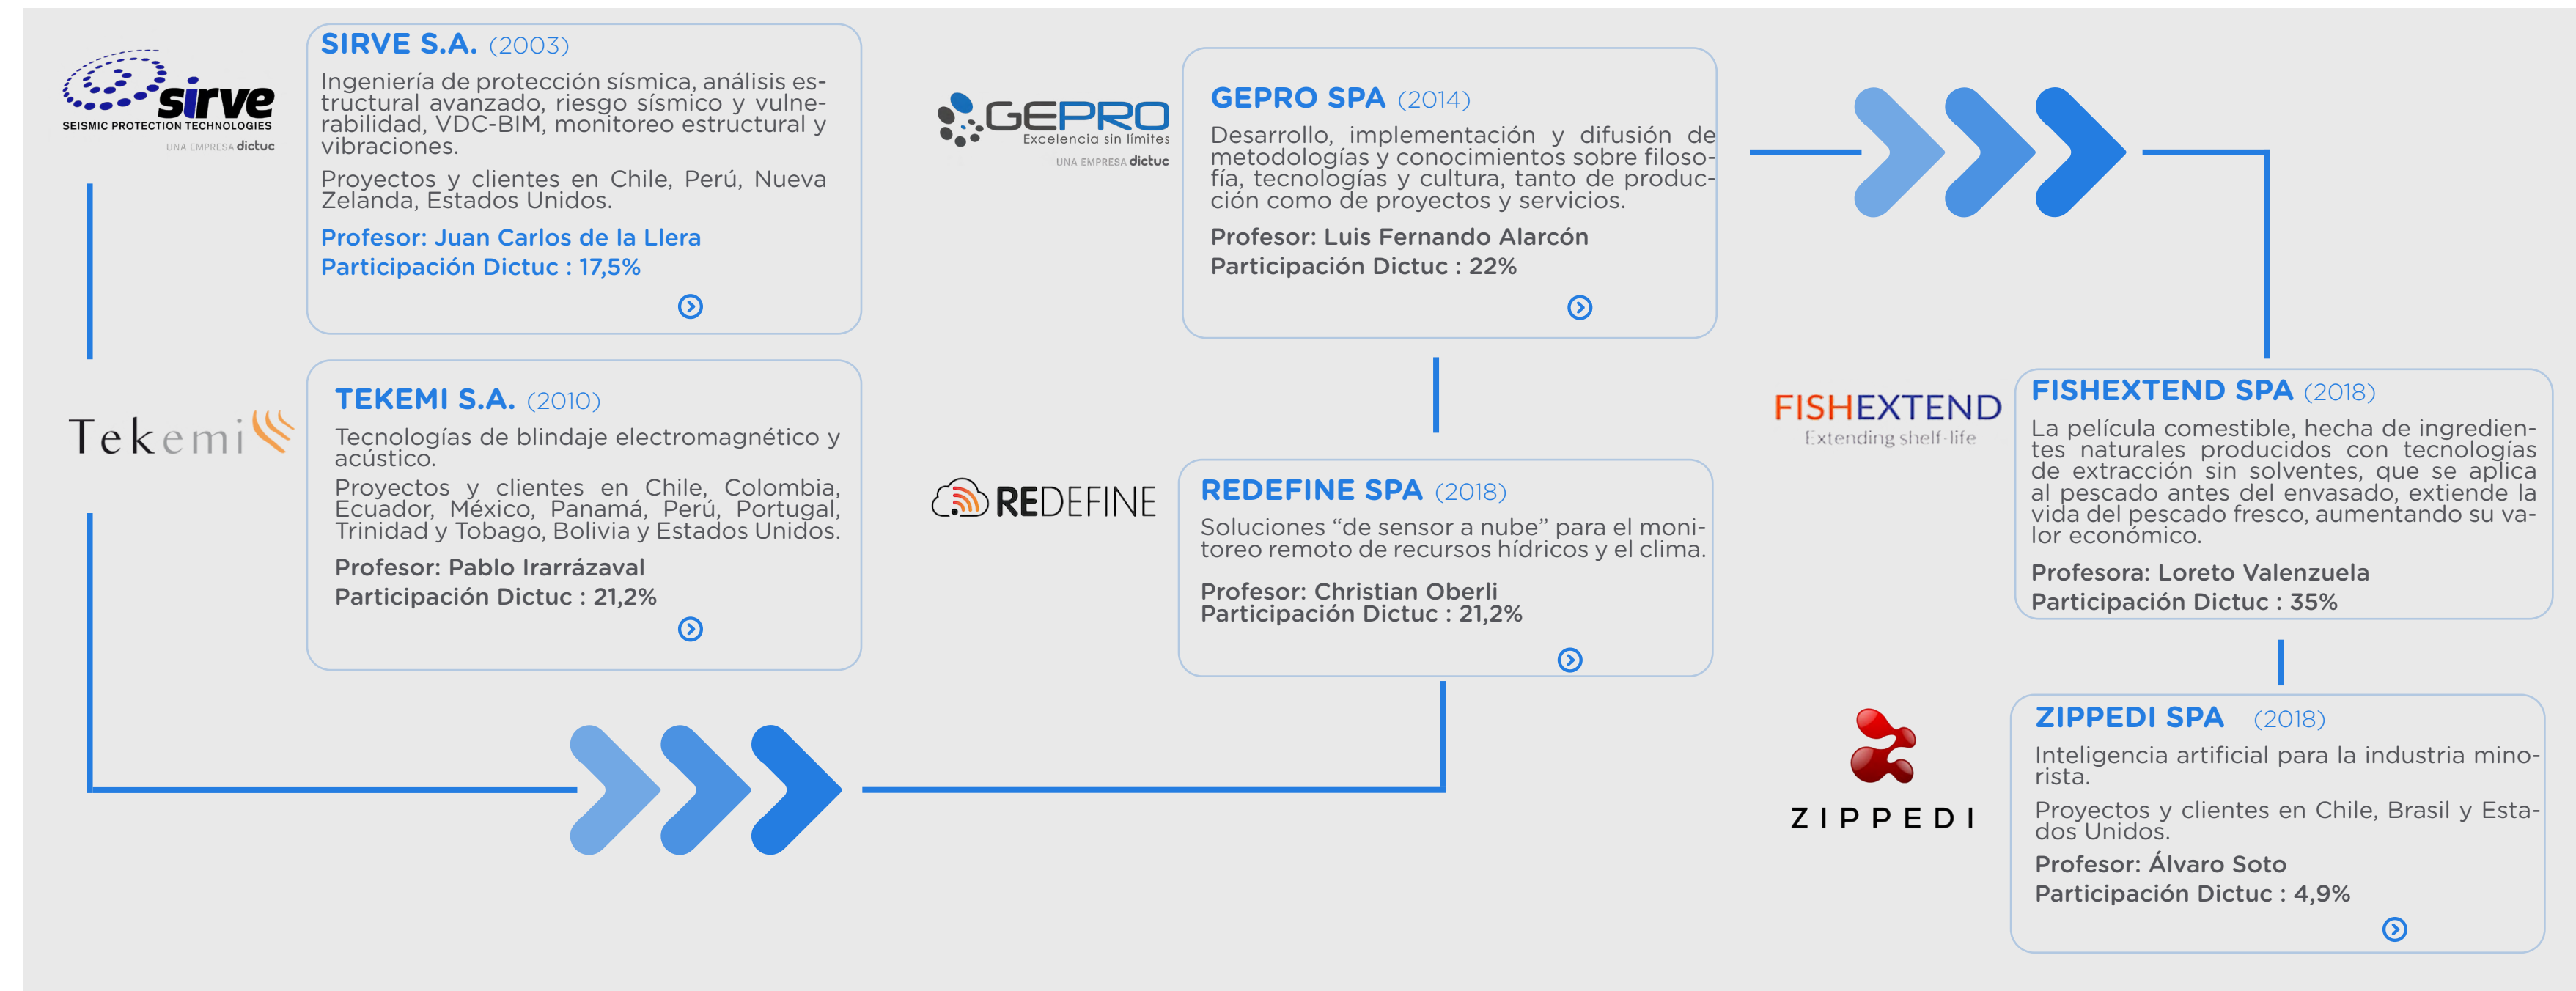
sirve
SEISMIC PROTECTION TECHNOLOGIES
UNA EMPRESA dictuc

SIRVE S.A. (2003)
Ingeniería de protección sísmica, análisis estructural avanzado, riesgo sísmico y vulnerabilidad, VDC-BIM, monitoreo estructural y vibraciones.
Proyectos y clientes en Chile, Perú, Nueva Zelanda, Estados Unidos.
Profesor: Juan Carlos de la Llera
Participación Dictuc : 17,5%

GEPRO
Excelencia sin límites
UNA EMPRESA dictuc

GEPRO SPA (2014)
Desarrollo, implementación y difusión de metodologías y conocimientos sobre filosofía, tecnologías y cultura, tanto de producción como de proyectos y servicios.
Profesor: Luis Fernando Alarcón
Participación Dictuc : 22%

Tekemi

TEKEMI S.A. (2010)
Tecnologías de blindaje electromagnético y acústico.
Proyectos y clientes en Chile, Colombia, Ecuador, México, Panamá, Perú, Portugal, Trinidad y Tobago, Bolivia y Estados Unidos.
Profesor: Pablo Irarrázaval
Participación Dictuc : 21,2%

REDEFINE

REDEFINE SPA (2018)
Soluciones “de sensor a nube” para el monitoreo remoto de recursos hídricos y el clima.
Profesor: Christian Oberli
Participación Dictuc : 21,2%

FISHEXTEND
Extending shelf-life

FISHEXTEND SPA (2018)
La película comestible, hecha de ingredientes naturales producidos con tecnologías de extracción sin solventes, que se aplica al pescado antes del envasado, extiende la vida del pescado fresco, aumentando su valor económico.
Profesora: Loreto Valenzuela
Participación Dictuc : 35%

ZIPPEDI

ZIPPEDI SPA (2018)
Inteligencia artificial para la industria minorista.
Proyectos y clientes en Chile, Brasil y Estados Unidos.
Profesor: Álvaro Soto
Participación Dictuc : 4,9%